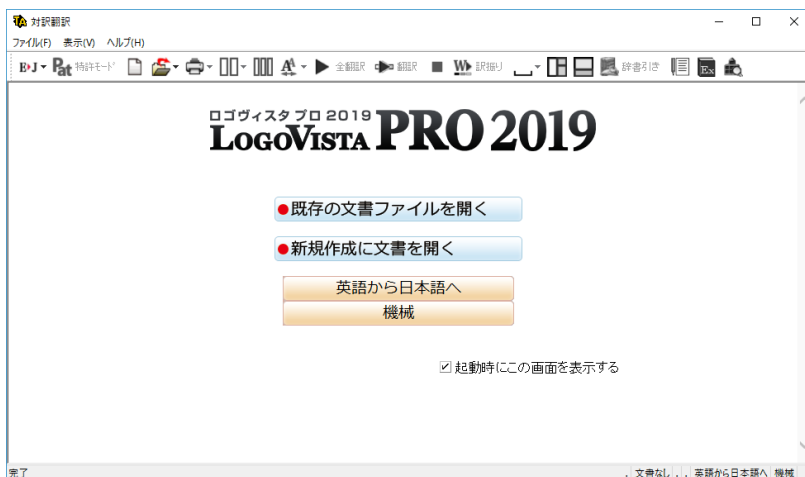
対訳翻訳

ファイル(F) 表示(V) ヘルプ(H)

E›J Pat 特許モード 全翻訳 翻訳 訳振り 辞書引き

ロゴヴィスタ プロ 2019
LOGOVISTA PRO 2019

●既存の文書ファイルを開く

●新規作成に文書を開く

英語から日本語へ

機械

☑ 起動時にこの画面を表示する

完了 文書なし 英語から日本語へ 機械